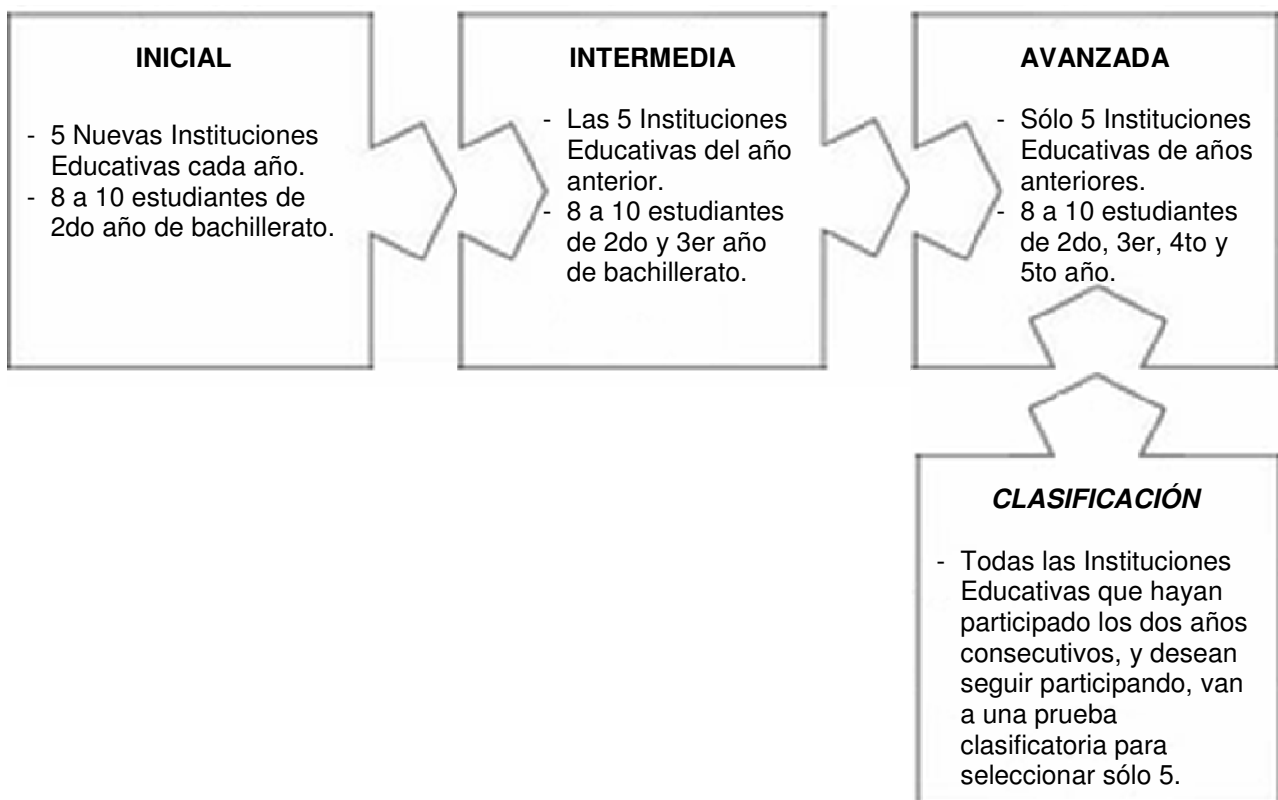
INICIAL

- 5 Nuevas Instituciones Educativas cada año.
- 8 a 10 estudiantes de 2do año de bachillerato.

INTERMEDIA

- Las 5 Instituciones Educativas del año anterior.
- 8 a 10 estudiantes de 2do y 3er año de bachillerato.

AVANZADA

- Sólo 5 Instituciones Educativas de años anteriores.
- 8 a 10 estudiantes de 2do, 3er, 4to y 5to año.

CLASIFICACIÓN

- Todas las Instituciones Educativas que hayan participado los dos años consecutivos, y desean seguir participando, van a una prueba clasificatoria para seleccionar sólo 5.